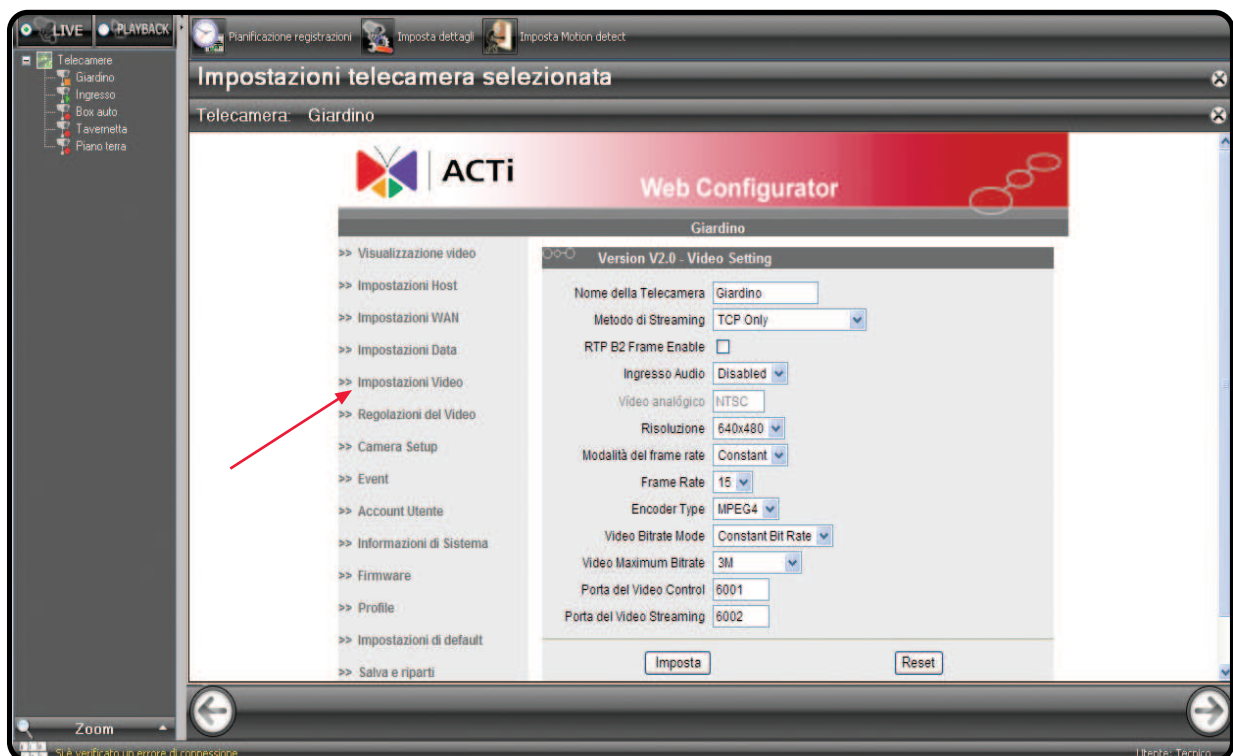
LIVE PLAYBACK Pianificazione registrazioni Imposta dettagli Imposta Motion detect

Telecamere
Giardino
Ingresso
Box auto
Tavernetta
Piano terra

Impostazioni telecamera selezionata

Telecamera: Giardino

ACTi

Web Configurator

Giardino

>> Visualizzazione video
>> Impostazioni Host
>> Impostazioni WAN
>> Impostazioni Data
>> Impostazioni Video
>> Regolazioni del Video
>> Camera Setup
>> Event
>> Account Utente
>> Informazioni di Sistema
>> Firmware
>> Profile
>> Impostazioni di default
>> Salva e riparti

Version V2.0 - Video Setting

| | |
|---|---|
| Nome della Telecamera | Giardino |
| Metodo di Streaming | TCP Only |
| RTP B2 Frame Enable | |
| Ingresso Audio | Disabled |
| Video analogico | NTSC |
| Risoluzione | 640x480 |
| Modalità del frame rate | Constant |
| Frame Rate | 15 |
| Encoder Type | MPEG4 |
| Video Bitrate Mode | Constant Bit Rate |
| Video Maximum Bitrate | 3M |
| Porta del Video Control | 6001 |
| Porta del Video Streaming | 6002 |

Imposta Reset

Zoom

Si è verificato un errore di connessione

Utente: Tecnico